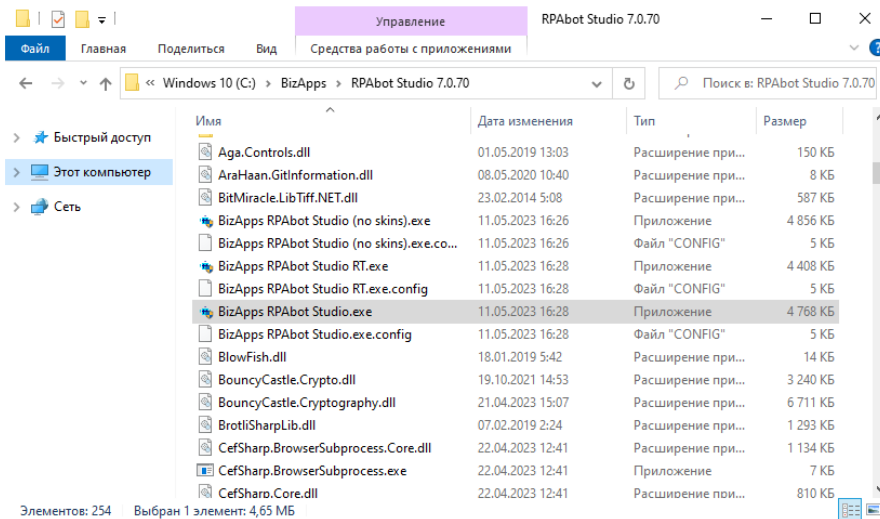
Управление
RPAbot Studio 7.0.70
Файл Главная Поделиться Вид Средства работы с приложениями
« Windows 10 (C:) › BizApps › RPAbot Studio 7.0.70
Поиск в: RPAbot Studio 7.0.70

Быстрый доступ
Этот компьютер
Сеть

| Имя | Дата изменения | Тип | Размер |
|---|---|---|---|
| Aga.Controls.dll | 01.05.2019 13:03 | Расширение при... | 150 КБ |
| AraHaan.GitInformation.dll | 08.05.2020 10:40 | Расширение при... | 6 КБ |
| BitMiracle.LibTiff.NET.dll | 23.02.2014 5:08 | Расширение при... | 587 КБ |
| BizApps RPAbot Studio (no skins).exe | 11.05.2023 16:26 | Приложение | 4 856 КБ |
| BizApps RPAbot Studio (no skins).exe.co... | 11.05.2023 16:26 | Файл "CONFIG" | 5 КБ |
| BizApps RPAbot Studio RT.exe | 11.05.2023 16:28 | Приложение | 4 408 КБ |
| BizApps RPAbot Studio RT.exe.config | 11.05.2023 16:28 | Файл "CONFIG" | 5 КБ |
| BizApps RPAbot Studio.exe | 11.05.2023 16:28 | Приложение | 4 768 КБ |
| BizApps RPAbot Studio.exe.config | 11.05.2023 16:28 | Файл "CONFIG" | 5 КБ |
| BlowFish.dll | 18.01.2019 5:42 | Расширение при... | 14 КБ |
| BouncyCastle.Crypto.dll | 19.10.2021 14:53 | Расширение при... | 3 240 КБ |
| BouncyCastle.Cryptography.dll | 21.04.2023 15:07 | Расширение при... | 6 711 КБ |
| BrotliSharpLib.dll | 07.02.2019 2:24 | Расширение при... | 1 293 КБ |
| CefSharp.BrowserSubprocess.Core.dll | 22.04.2023 12:41 | Расширение при... | 1 134 КБ |
| CefSharp.BrowserSubprocess.exe | 22.04.2023 12:41 | Приложение | 7 КБ |
| CefSharp.Core.dll | 22.04.2023 12:41 | Расширение при... | 810 КБ |

Элементов: 254 Выбран 1 элемент: 4,65 МБ